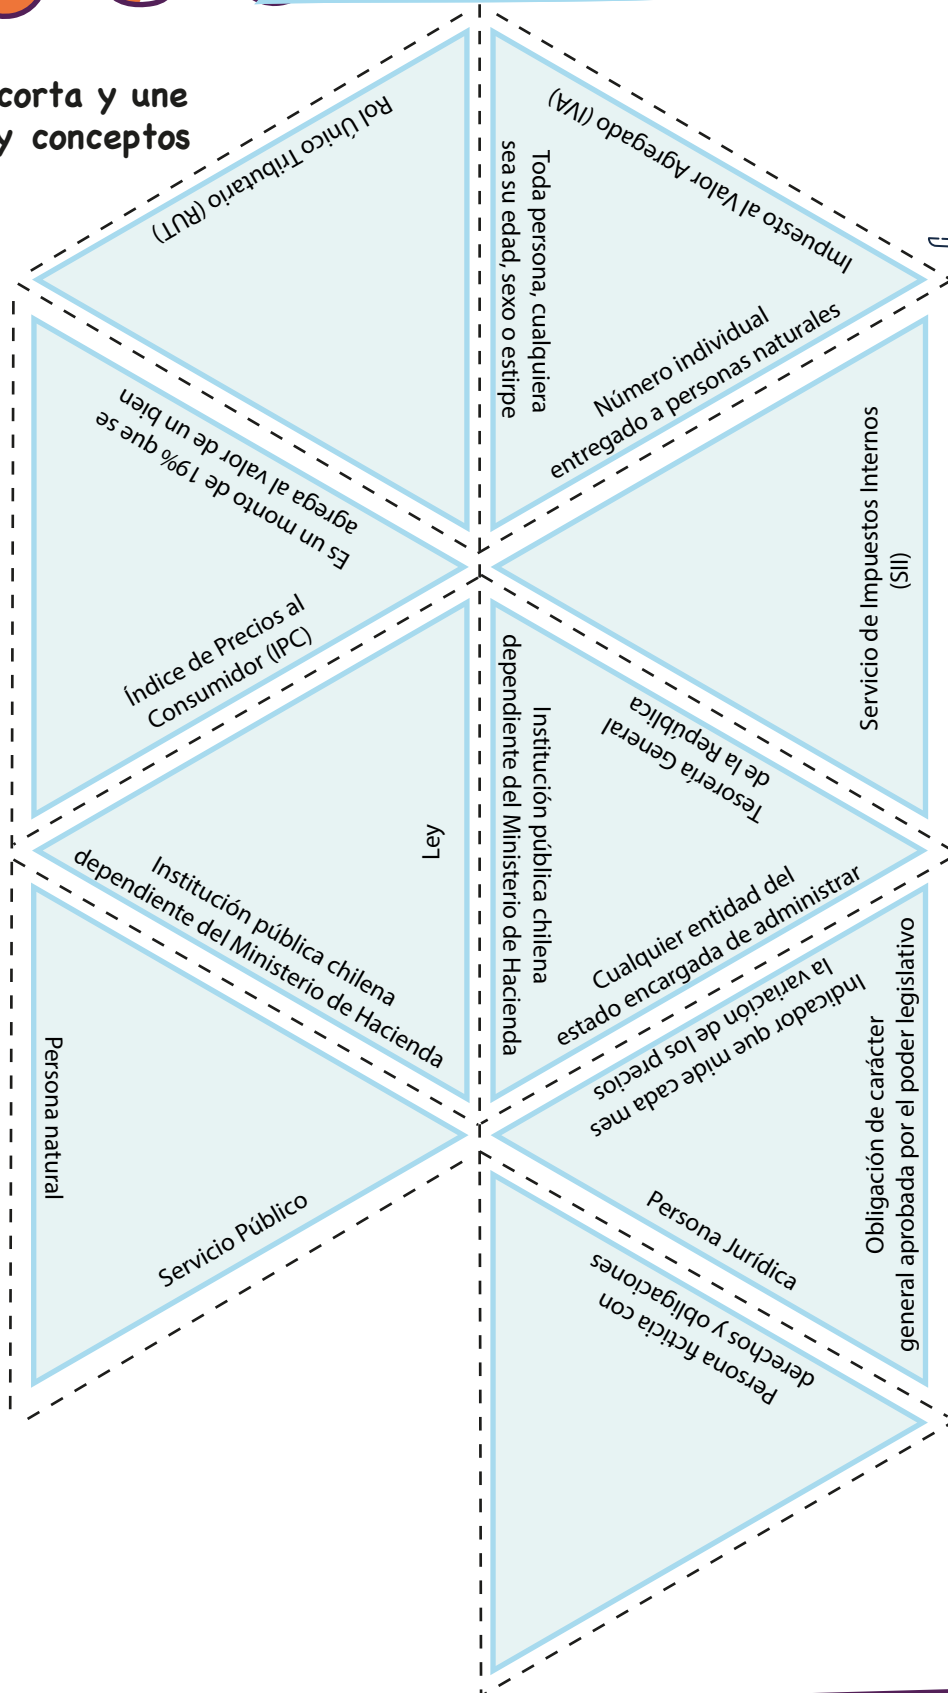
corta y une
y conceptos

Rol Único Tributario (RUT)

Impuesto al Valor Agregado (IVA)

Toda persona, cualquiera sea su edad, sexo o estirpe

Número individual entregado a personas naturales

Es un monto de 19% que se agrega al valor de un bien

Índice de Precios al Consumidor (IPC)

Servicio de Impuestos Internos (SII)

Tesorería General de la República

Institución pública chilena dependiente del Ministerio de Hacienda

Ley

Institución pública chilena dependiente del Ministerio de Hacienda

Cualquier entidad del estado encargada de administrar

Indicador que mide cada mes la variación de los precios

Persona natural

Servicio Público

Persona Jurídica

Obligación de carácter general aprobada por el poder legislativo

Persona ficticia con derechos y obligaciones